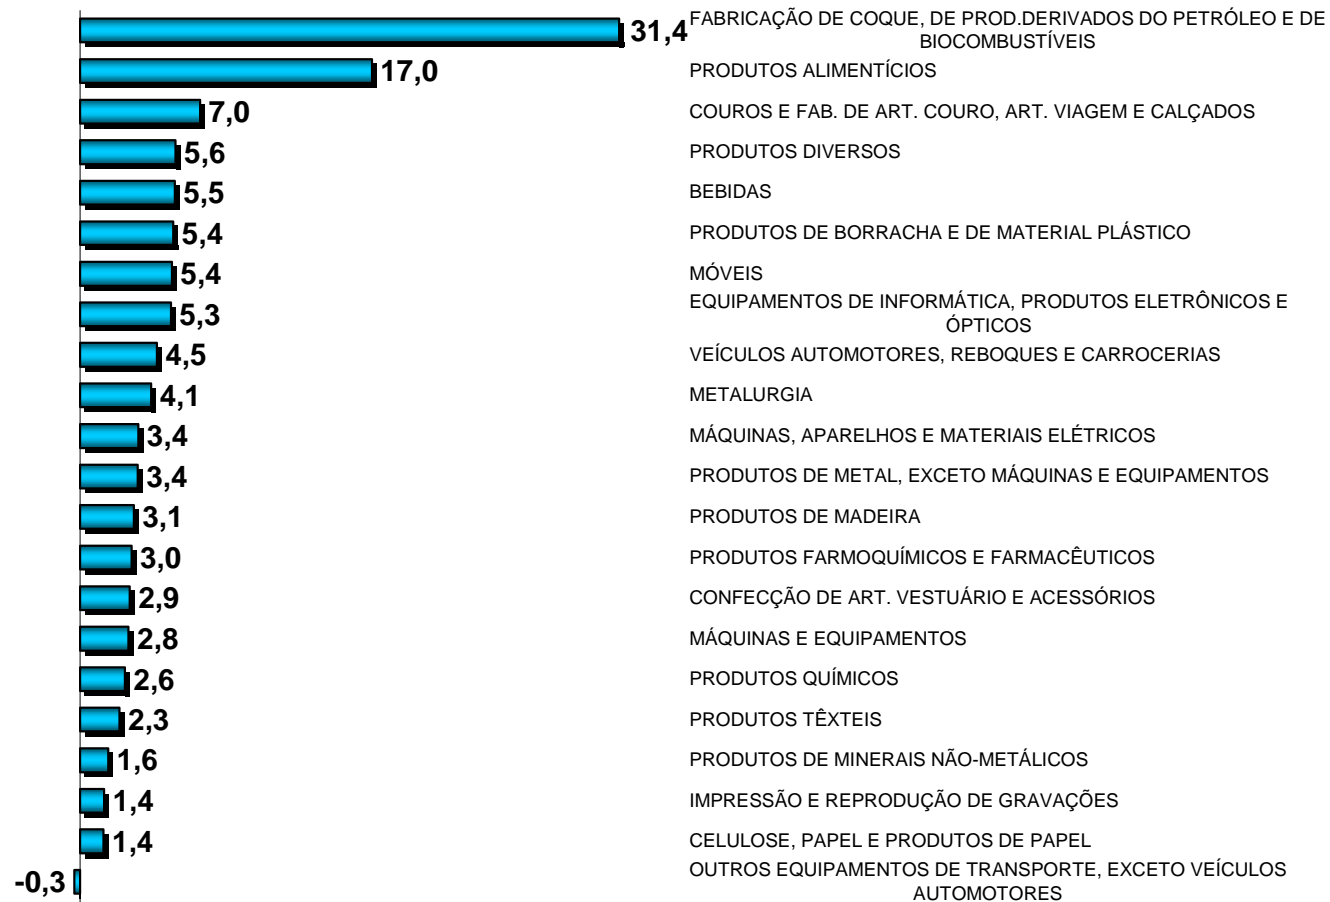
31,4 FABRICAÇÃO DE COQUE, DE PROD.DERIVADOS DO PETRÓLEO E DE BIOCOMBUSTÍVEIS
17,0 PRODUTOS ALIMENTÍCIOS
7,0 COUROS E FAB. DE ART. COURO, ART. VIAGEM E CALÇADOS
5,6 PRODUTOS DIVERSOS
5,5 BEBIDAS
5,4 PRODUTOS DE BORRACHA E DE MATERIAL PLÁSTICO
5,4 MÓVEIS
5,3 EQUIPAMENTOS DE INFORMÁTICA, PRODUTOS ELETRÔNICOS E ÓPTICOS
4,5 VEÍCULOS AUTOMOTORES, REBOQUES E CARROCERIAS
4,1 METALURGIA
3,4 MÁQUINAS, APARELHOS E MATERIAIS ELÉTRICOS
3,4 PRODUTOS DE METAL, EXCETO MÁQUINAS E EQUIPAMENTOS
3,1 PRODUTOS DE MADEIRA
3,0 PRODUTOS FARMOQUÍMICOS E FARMACÊUTICOS
2,9 CONFECÇÃO DE ART. VESTUÁRIO E ACESSÓRIOS
2,8 MÁQUINAS E EQUIPAMENTOS
2,6 PRODUTOS QUÍMICOS
2,3 PRODUTOS TÊXTEIS
1,6 PRODUTOS DE MINERAIS NÃO-METÁLICOS
1,4 IMPRESSÃO E REPRODUÇÃO DE GRAVAÇÕES
1,4 CELULOSE, PAPEL E PRODUTOS DE PAPEL
-0,3 OUTROS EQUIPAMENTOS DE TRANSPORTE, EXCETO VEÍCULOS AUTOMOTORES